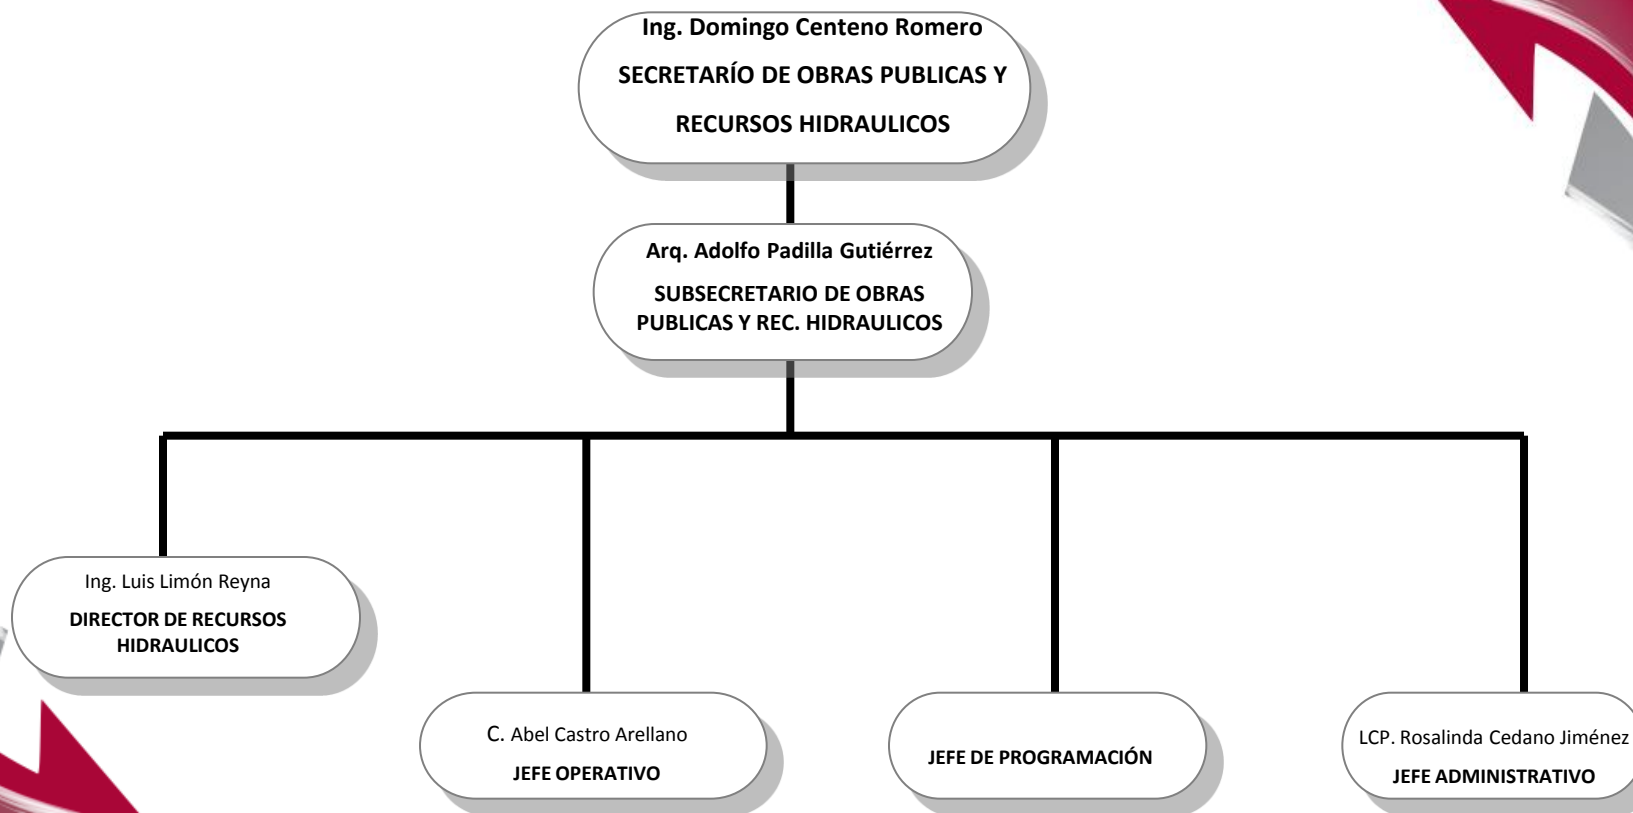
Ing. Domingo Centeno Romero
SECRETARÍO DE OBRAS PUBLICAS Y RECURSOS HIDRAULICOS

Arq. Adolfo Padilla Gutiérrez
SUBSECRETARIO DE OBRAS PUBLICAS Y REC. HIDRAULICOS

Ing. Luis Limón Reyna
DIRECTOR DE RECURSOS HIDRAULICOS

C. Abel Castro Arellano
JEFE OPERATIVO

JEFE DE PROGRAMACIÓN

LCP. Rosalinda Cedano Jiménez
JEFE ADMINISTRATIVO